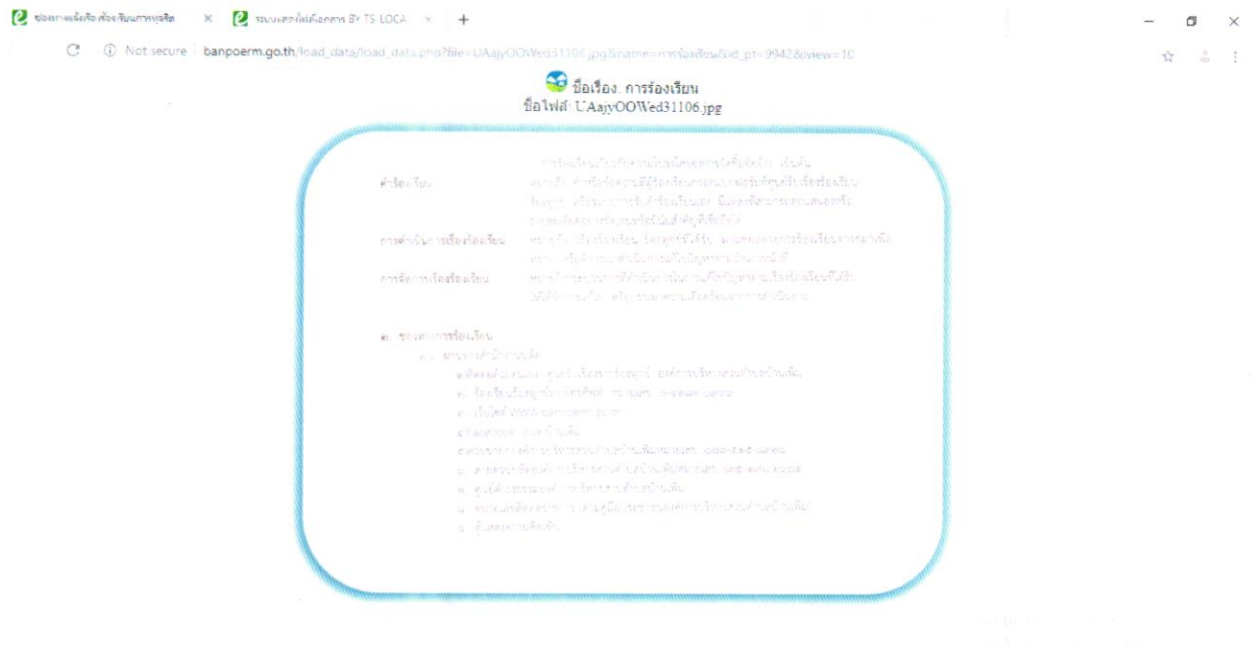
ช่องทางแจ้งเรื่องร้องเรียนการทุจริต × ระบบเอกสารอิเล็กทรอนิกส์ BY TS-LOCA × +

Not secure banpoerm.go.th/load_data/load_data.php?file=UAajyOOWed31106.jpg&name=การร้องเรียน&id_pt=9942&view=10

ชื่อเรื่อง. การร้องเรียน
ชื่อไฟล์: UAajyOOWed31106.jpg

คำร้องเรียน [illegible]

การดำเนินการเรื่องร้องเรียน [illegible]

การจัดการเรื่องร้องเรียน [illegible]

๓. ช่องทางการร้องเรียน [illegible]

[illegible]